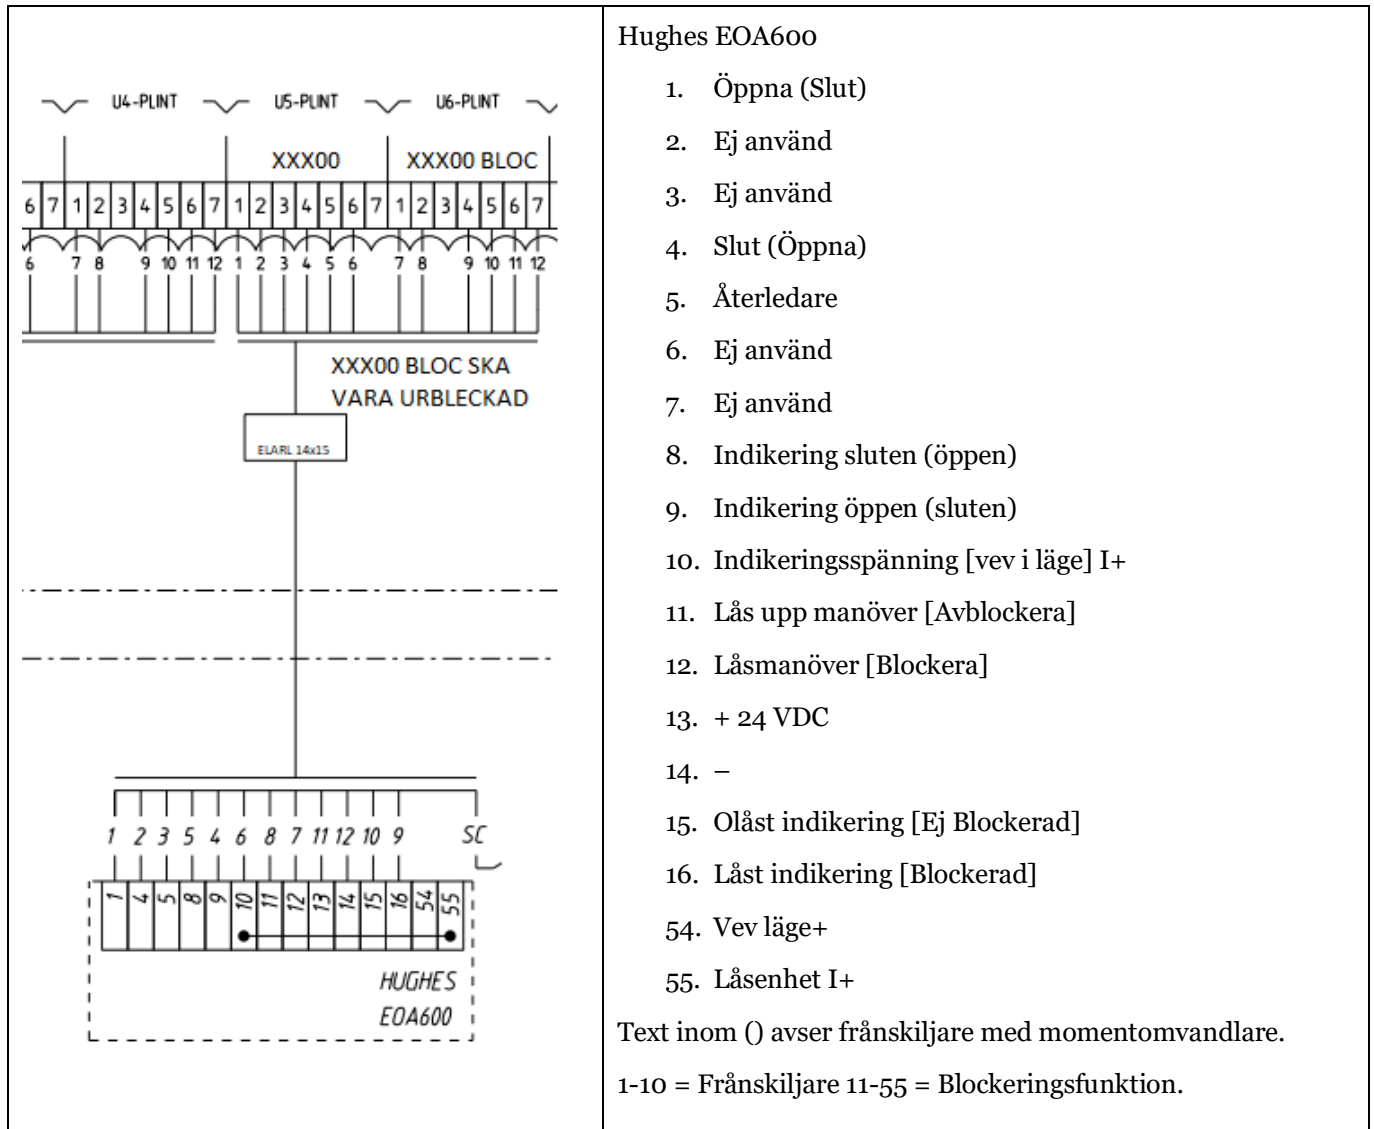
| U4-PLINT U5-PLINT U6-PLINT<br>XXX00 XXX00 BLOC<br>6 7 1 2 3 4 5 6 7 1 2 3 4 5 6 7 1 2 3 4 5 6 7<br>6 7 8 9 10 11 12 1 2 3 4 5 6 7 8 9 10 11 12<br>XXX00 BLOC SKA VARA URBLECKAD<br>ELARL 14x15<br>1 2 3 5 4 6 8 7 11 12 10 9 SC<br>1 4 5 8 9 10 11 12 13 14 15 16 54 55<br>HUGHES EOA600 | Hughes EOA600<br>1. Öppna (Slut)<br>2. Ej använd<br>3. Ej använd<br>4. Slut (Öppna)<br>5. Återledare<br>6. Ej använd<br>7. Ej använd<br>8. Indikering sluten (öppen)<br>9. Indikering öppen (sluten)<br>10. Indikeringsspänning [vev i läge] I+<br>11. Lås upp manöver [Avblockera]<br>12. Låsmanöver [Blockera]<br>13. + 24 VDC<br>14. –<br>15. Olåst indikering [Ej Blockerad]<br>16. Låst indikering [Blockerad]<br>54. Vev läge+<br>55. Låsenhet I+<br>Text inom () avser frånskiljare med momentomvandlare.<br>1-10 = Frånskiljare 11-55 = Blockeringsfunktion. |
|---|---|